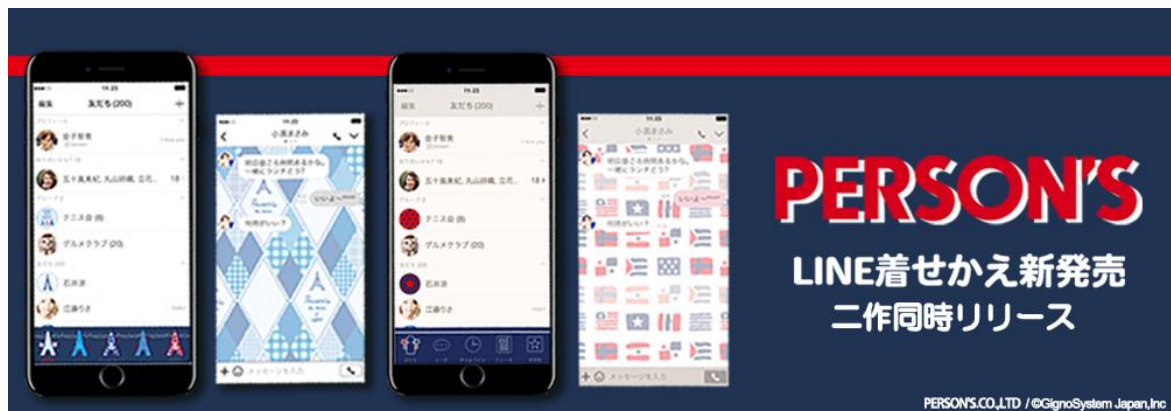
編集 友だち (200)

金子智美

五十嵐美紀, 丸山詩織, 立花...

テニス会 (8)

グルメクラブ (20)

石井涼

江藤りさ

小宮まさみ

明日会える時間あるかな。一緒にランチどう?

いいよ

何時がいい?

メッセージを入力

編集 友だち (200)

金子智美

五十嵐美紀, 丸山詩織, 立花...

テニス会 (8)

グルメクラブ (20)

石井涼

江藤りさ

小宮まさみ

明日会える時間あるかな。一緒にランチどう?

いいよ

何時がいい?

メッセージを入力

PERSON'S

LINE着せかえ新発売

二作同時リリース

PERSON'S.CO.,LTD / ©GignoSystem Japan,Inc